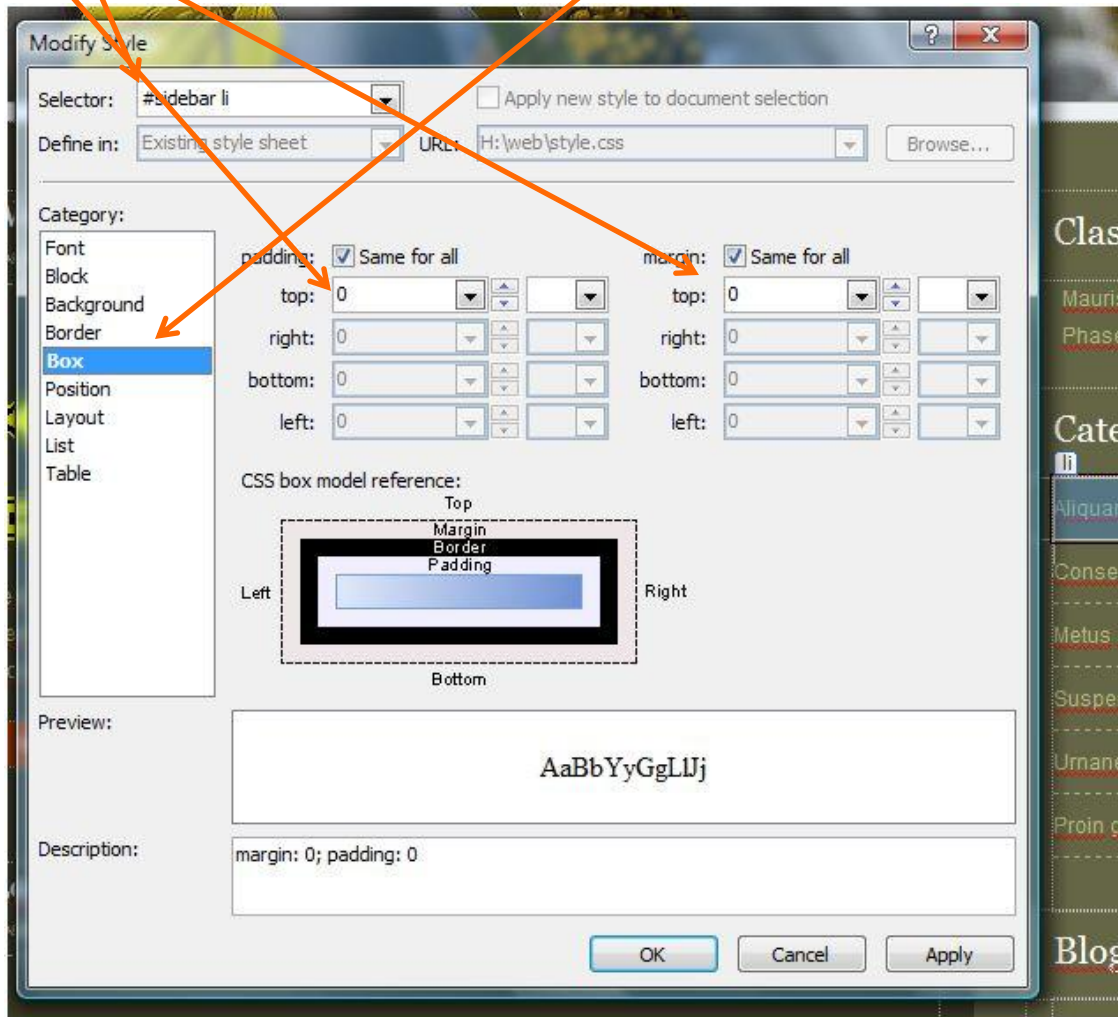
Modify Style

Selector: #sidebar li

Apply new style to document selection

Define in: Existing style sheet

URL: H:\web\style.css

Browse...

Category:

Font
Block
Background
Border
Box
Position
Layout
List
Table

padding: Same for all

top: 0

right: 0

bottom: 0

left: 0

margin: Same for all

top: 0

right: 0

bottom: 0

left: 0

CSS box model reference:

Top

Margin

Border

Padding

Left

Right

Bottom

Preview:

AaBbYyGgLlJj

Description:

margin: 0; padding: 0

OK

Cancel

Apply

Clas

Mauri

Phase

Cate

li

Aliquar

Conse

Metus

Suspe

Urnane

Proin c

Blog